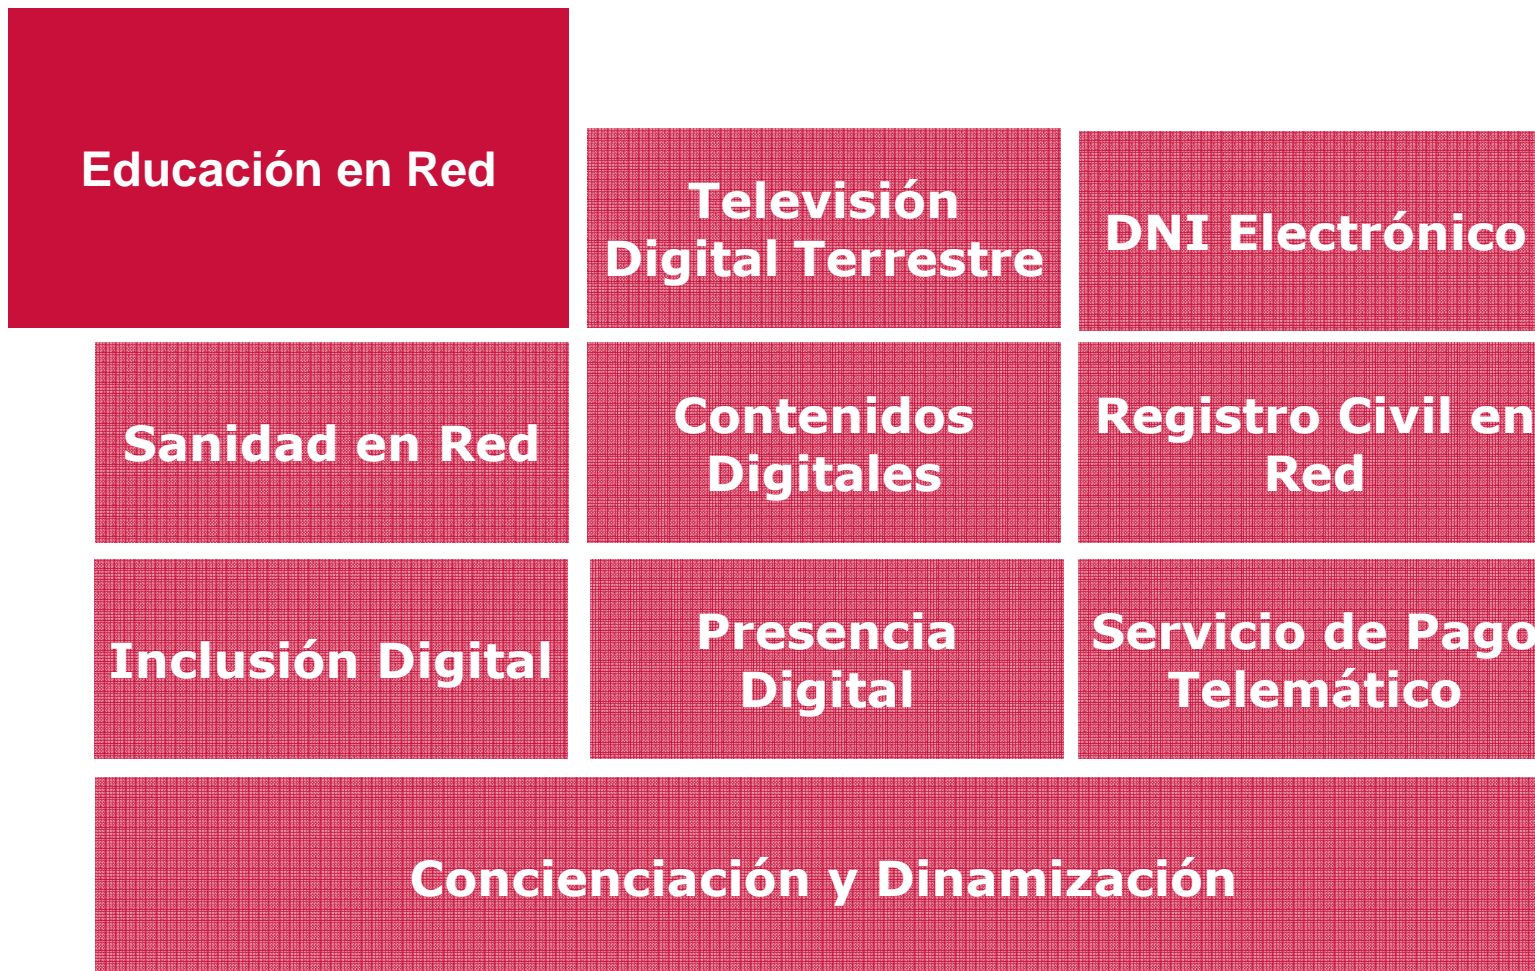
Educación en Red

Televisión Digital Terrestre

DNI Electrónico

Sanidad en Red

Contenidos Digitales

Registro Civil en Red

Inclusión Digital

Presencia Digital

Servicio de Pago Telemático

Concienciación y Dinamización